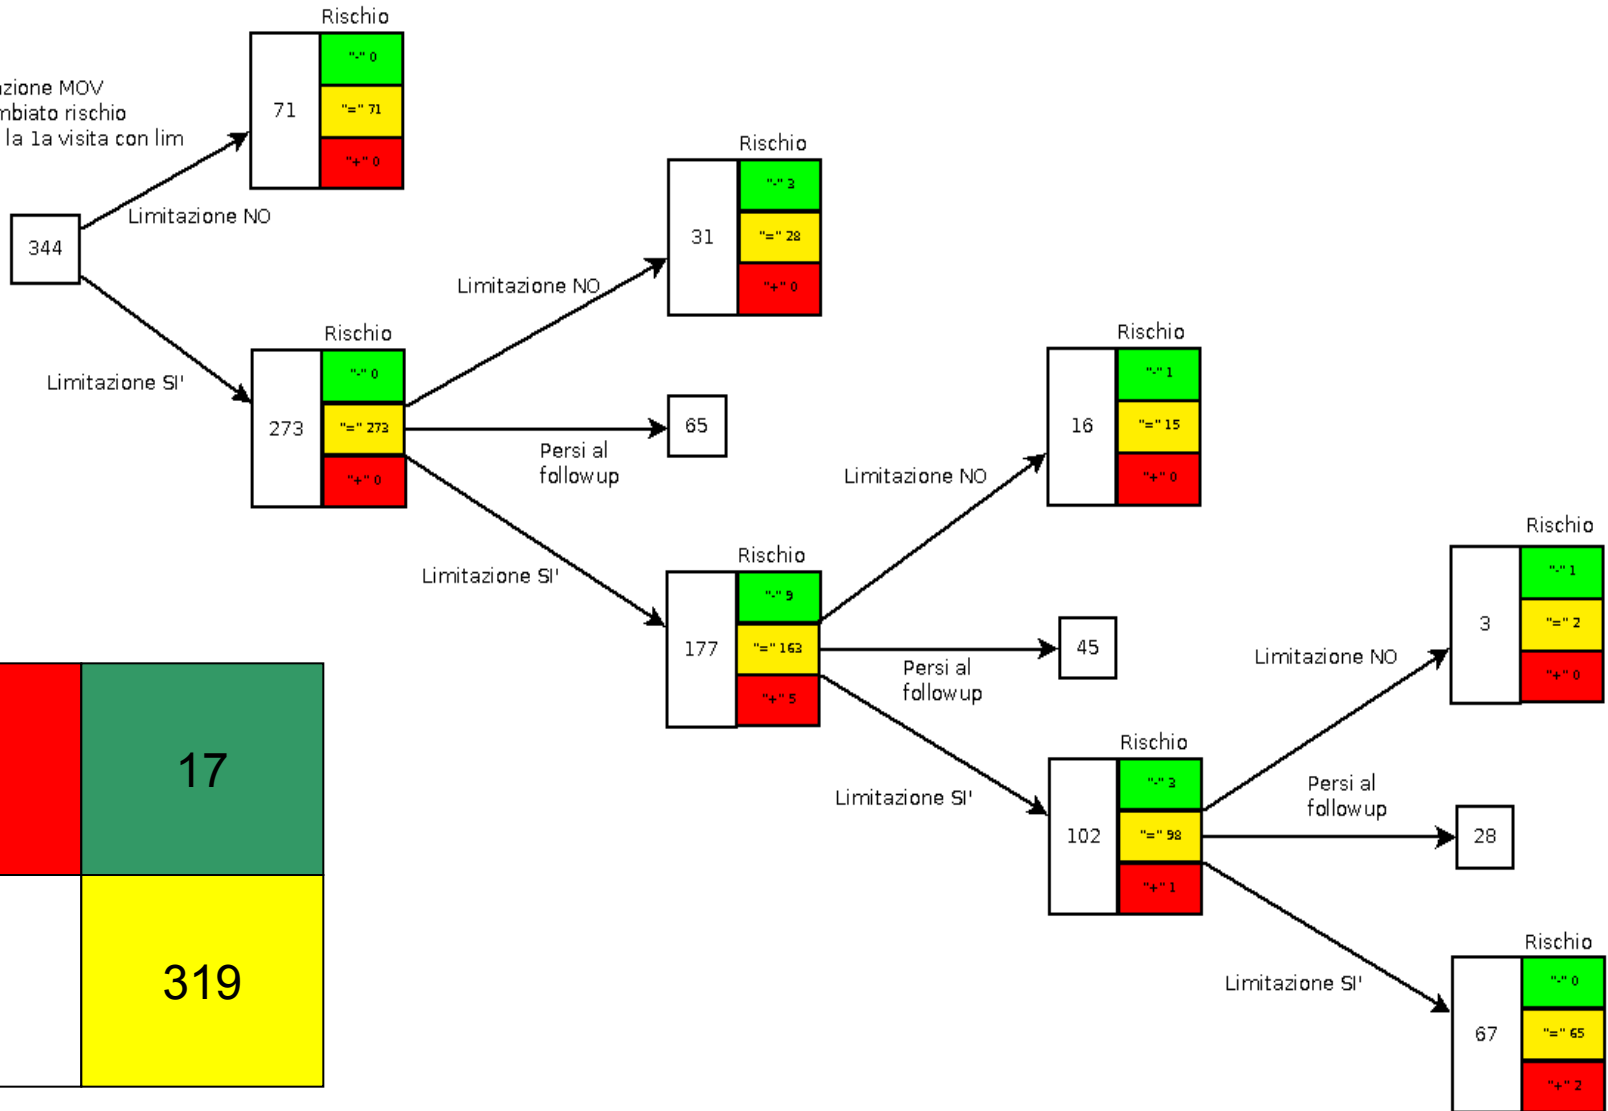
zione MOV
nbiato rischio
la 1a visita con lim

Rischio
71
"-" 0
"=" 71
"+" 0

344
Limitazione NO
Limitazione SI'

Rischio
273
"-" 0
"=" 273
"+" 0

Rischio
31
"-" 3
"=" 28
"+" 0

Limitazione NO

65
Persi al followup

Limitazione SI'

Rischio
177
"-" 9
"=" 163
"+" 5

Rischio
16
"-" 1
"=" 15
"+" 0

Limitazione NO

45
Persi al followup

Limitazione SI'

Rischio
102
"-" 3
"=" 98
"+" 1

Rischio
3
"-" 1
"=" 2
"+" 0

Limitazione NO

28
Persi al followup

Limitazione SI'

Rischio
67
"-" 0
"=" 65
"+" 2

17
319